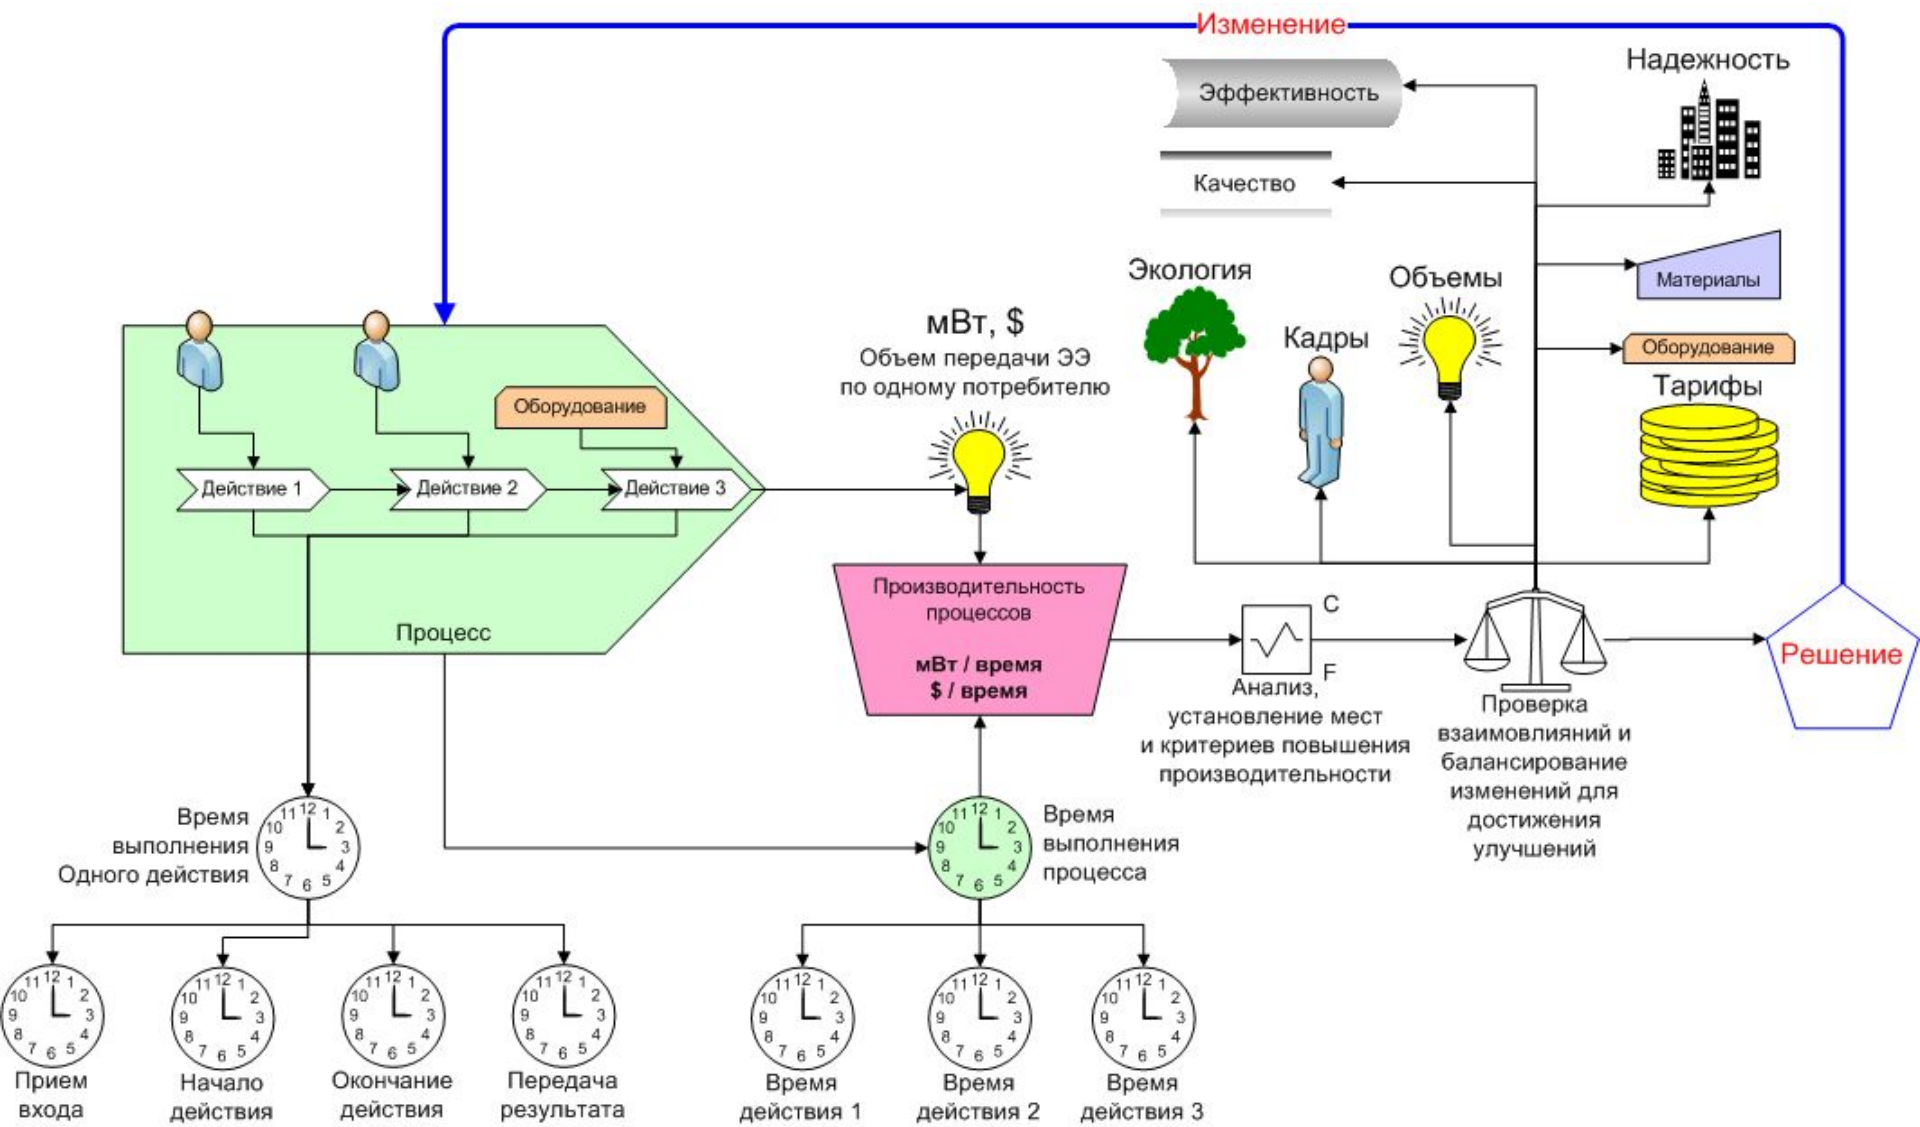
Изменение

Эффективность

Надежность

Качество

Экология

Объемы

Материалы

Кадры

Оборудование

Тарифы

мВт, $
Объем передачи ЭЭ
по одному потребителю

Оборудование

Действие 1

Действие 2

Действие 3

Процесс

Производительность процессов

мВт / время
$ / время

C

F

Анализ, установление мест и критериев повышения производительности

Проверка взаимовлияний и балансирование изменений для достижения улучшений

Решение

Время выполнения Одного действия

Время выполнения процесса

Прием входа

Начало действия

Окончание действия

Передача результата

Время действия 1

Время действия 2

Время действия 3